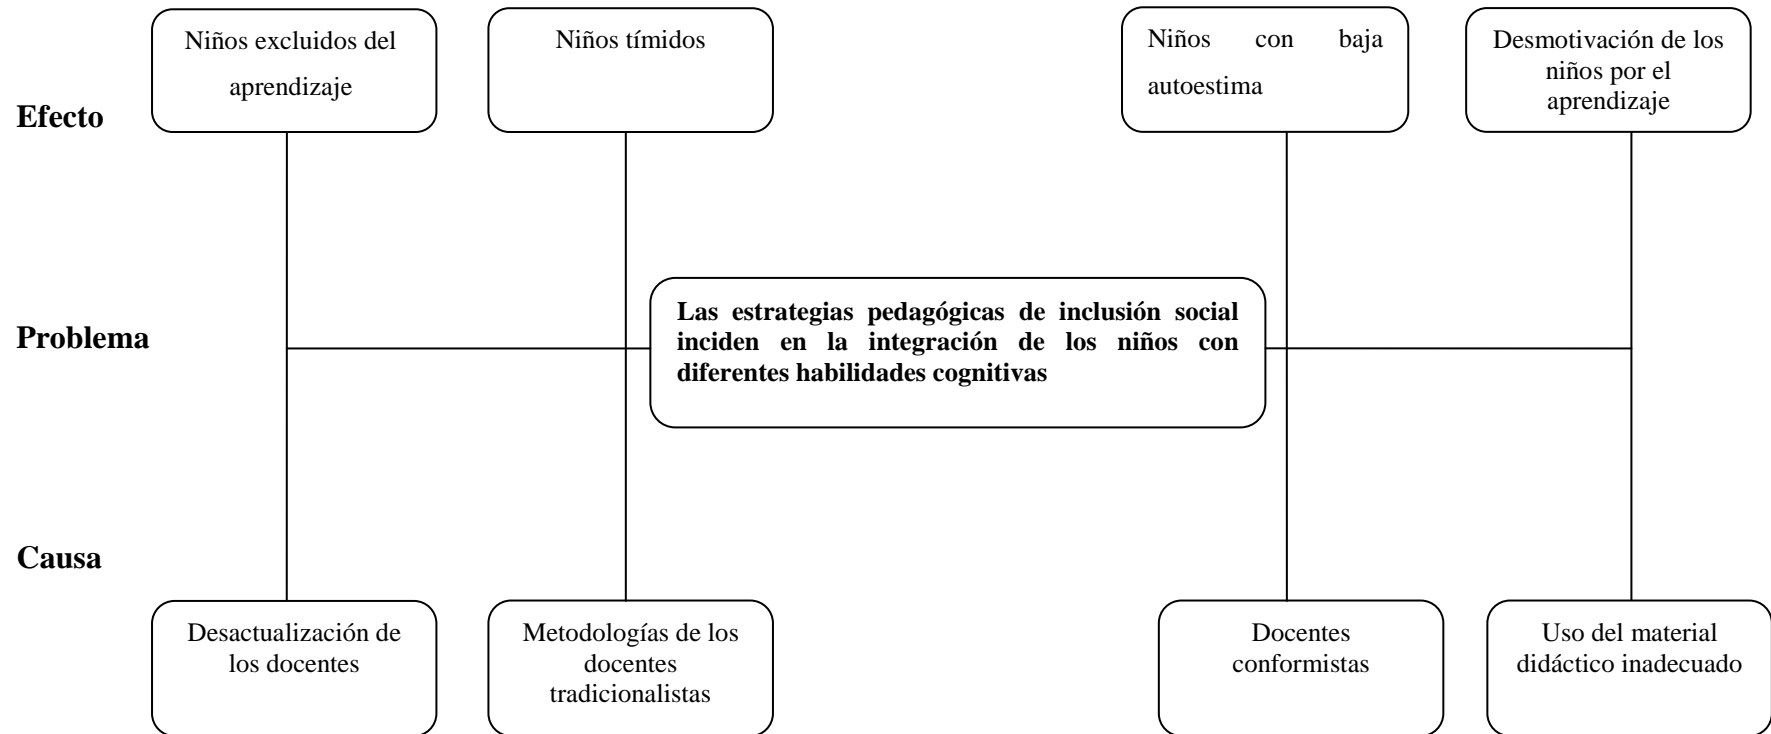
Niños excluidos del aprendizaje

Niños tímidos

Niños con baja autoestima

Desmotivación de los niños por el aprendizaje

Efecto

Problema

Las estrategias pedagógicas de inclusión social inciden en la integración de los niños con diferentes habilidades cognitivas

Causa

Desactualización de los docentes

Metodologías de los docentes tradicionalistas

Docentes conformistas

Uso del material didáctico inadecuado